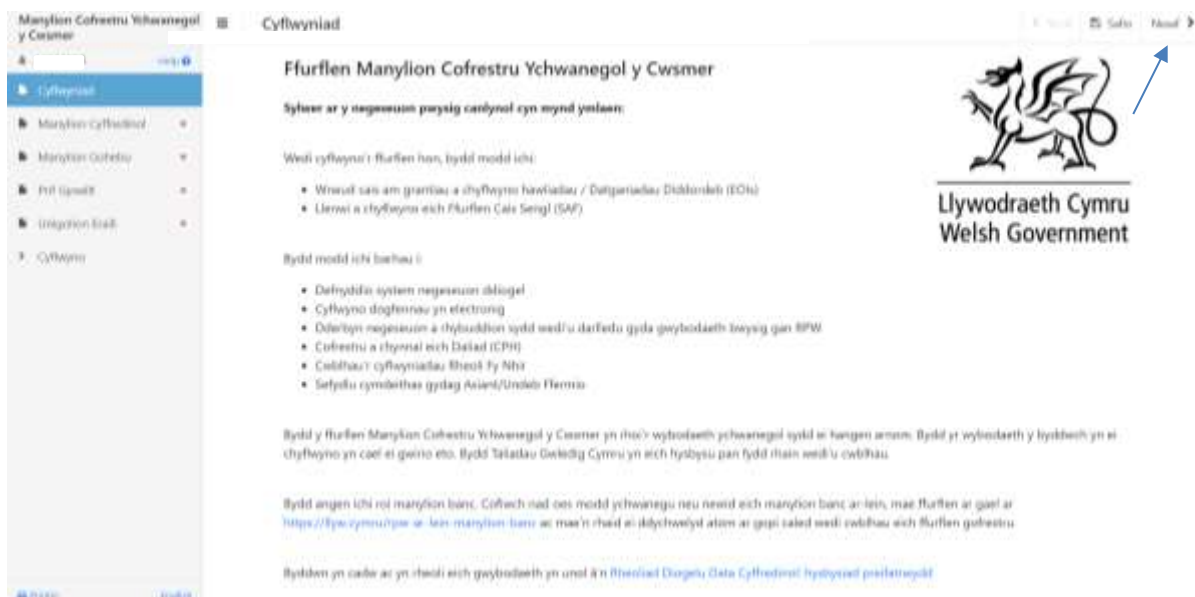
Manylion Cofrestru Ychwanegol y Cwsmer

Cyflwyniad

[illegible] Help

Cyflwyniad

Manylion Cyffredinol

Manylion Cyswllt

Prif Gyswllt

Unigolion Eraill

Cyflwyno

Cyflwyniad

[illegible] Safio Nesaf

Ffurflen Manylion Cofrestru Ychwanegol y Cwsmer

Sylwer ar y negeseuon pwysig canlynol cyn mynd ymlaen:

Wedi cyflwyno'r ffurflen hon, bydd modd ichi:

- Wneud cais am grantiau a chyflwyno hawliadau / Datganiadau Diddordeb (EOIs)
- Llenwi a chyflwyno eich Ffurflen Cais Sengl (SAF)

Bydd modd ichi barhau i:

- Defnyddio system negeseuon ddiogel
- Cyflwyno dogfennau yn electronig
- Derbyn negeseuon a rhybuddion sydd wedi'u darlledu gyda gwybodaeth bwysig gan RPW
- Cofrestru a chynnal eich Daliad (CPH)
- Cwblhau'r cyflwyniadau Rheoli Fy Nhir
- Sefydlu cymdeithas gydag Asiant/Undeb Ffermio

Bydd y ffurflen Manylion Cofrestru Ychwanegol y Cwsmer yn rhoi'r wybodaeth ychwanegol sydd ei hangen arnom. Bydd yr wybodaeth y byddwch yn ei chyflwyno yn cael ei gwirio eto. Bydd Taliadau Gwledig Cymru yn eich hysbysu pan fydd rhain wedi'u cwblhau.

Bydd angen ichi roi manylion banc. Cofiwch nad oes modd ychwanegu neu newid eich manylion banc ar-lein, mae ffurflen ar gael ar https://llyw.cymru/rpw-ar-lein-manylion-banc ac mae'n rhaid ei ddychwelyd atom ar gopi caled wedi cwblhau eich ffurflen gofrestru.

Byddwn yn casglu ac yn rheoli eich gwybodaeth yn unol â'n Rheoliad Diogelu Data Cyffredinol hysbysiad preifatrwydd.

Llywodraeth Cymru
Welsh Government

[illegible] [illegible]